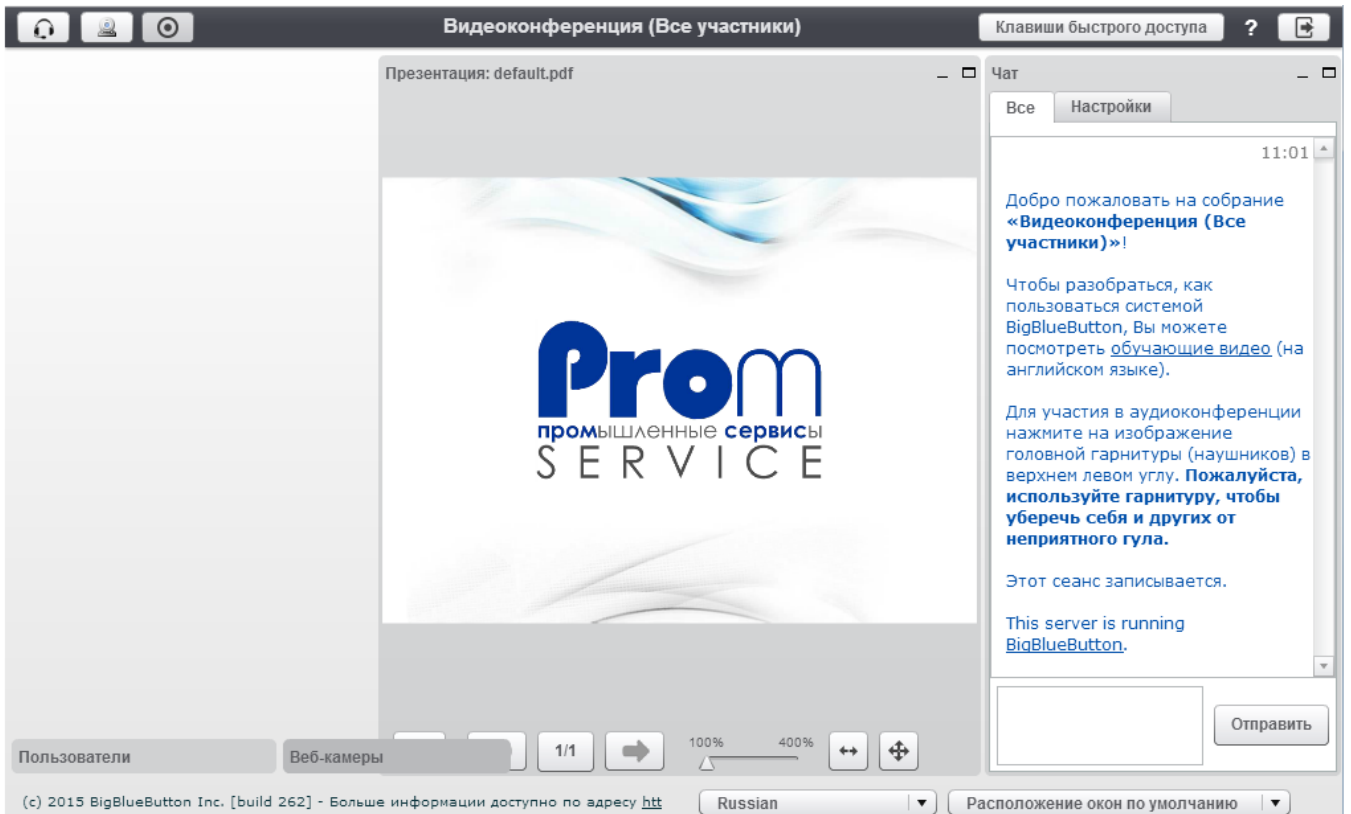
Видеоконференция (Все участники)

Клавиши быстрого доступа ?

Презентация: default.pdf

Prom
промышленные сервисы
SERVICE

1/1

100% 400%

Чат

Все Настройки

11:01

Добро пожаловать на собрание «Видеоконференция (Все участники)»!

Чтобы разобраться, как пользоваться системой BigBlueButton, Вы можете посмотреть обучающие видео (на английском языке).

Для участия в аудиоконференции нажмите на изображение головной гарнитуры (наушников) в верхнем левом углу. Пожалуйста, используйте гарнитуру, чтобы уберечь себя и других от неприятного гула.

Этот сеанс записывается.

This server is running BigBlueButton.

Отправить

Пользователи

Веб-камеры

(c) 2015 BigBlueButton Inc. [build 262] - Больше информации доступно по адресу htt

Russian

Расположение окон по умолчанию